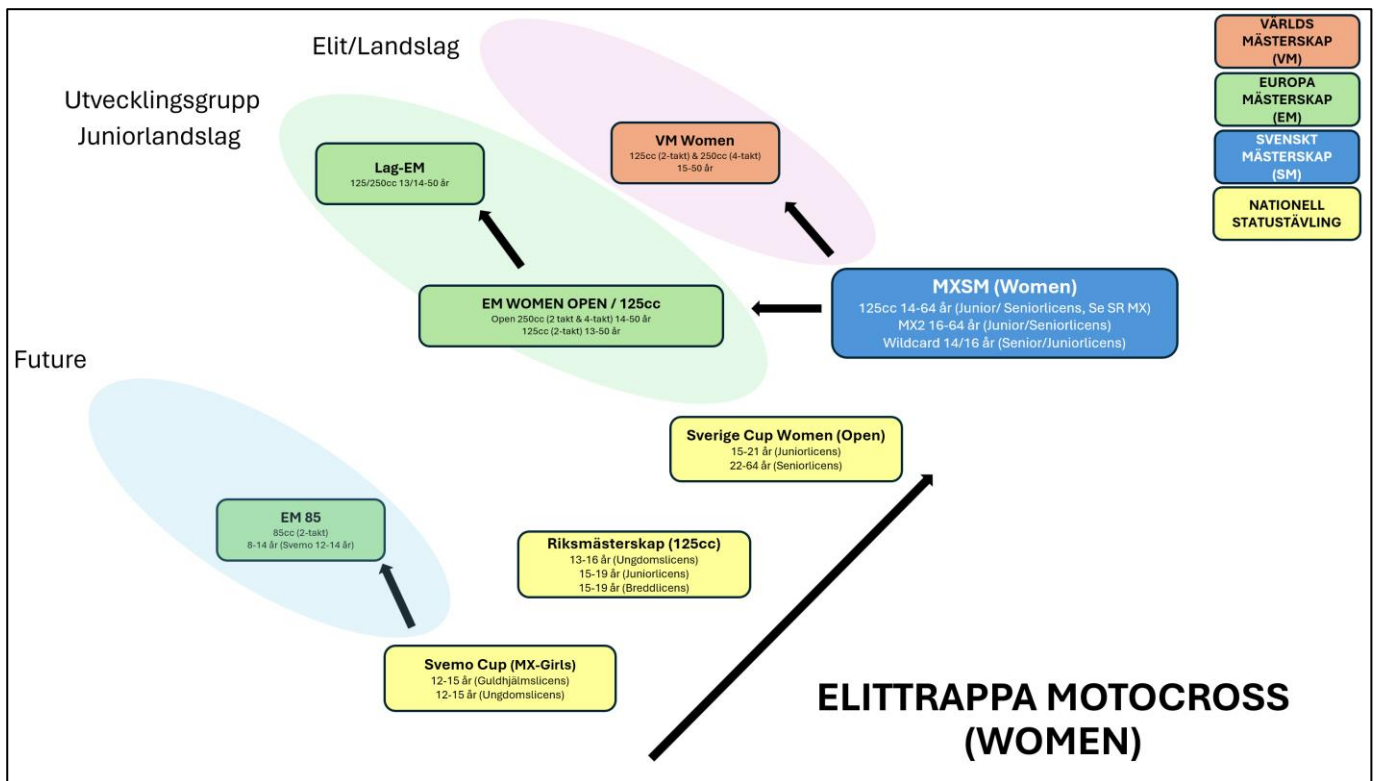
Elit/Landslag

Utvecklingsgrupp
Juniorlandslag

VÄRLDS MÄSTERSKAP (VM)

EUROPA MÄSTERSKAP (EM)

SVENSKT MÄSTERSKAP (SM)

NATIONELL STATUSTÄVLING

Lag-EM
125/250cc 13/14-50 år

VM Women
125cc (2-takt) & 250cc (4-takt)
15-50 år

EM WOMEN OPEN / 125cc
Open 250cc (2 takt & 4-takt) 14-50 år
125cc (2-takt) 13-50 år

MXSM (Women)
125cc 14-64 år (Junior/ Seniorlicens, Se SR MX)
MX2 16-64 år (Junior/Seniorlicens)
Wildcard 14/16 år (Senior/Juniorlicens)

Future

Sverige Cup Women (Open)
15-21 år (Juniorlicens)
22-64 år (Seniorlicens)

EM 85
85cc (2-takt)
8-14 år (Svemo 12-14 år)

Riksmästerskap (125cc)
13-16 år (Ungdomslicens)
15-19 år (Juniorlicens)
15-19 år (Breddlicens)

Svemo Cup (MX-Girls)
12-15 år (Guldhjälmslicens)
12-15 år (Ungdomslicens)

ELITTRAPPA MOTOCROSS (WOMEN)